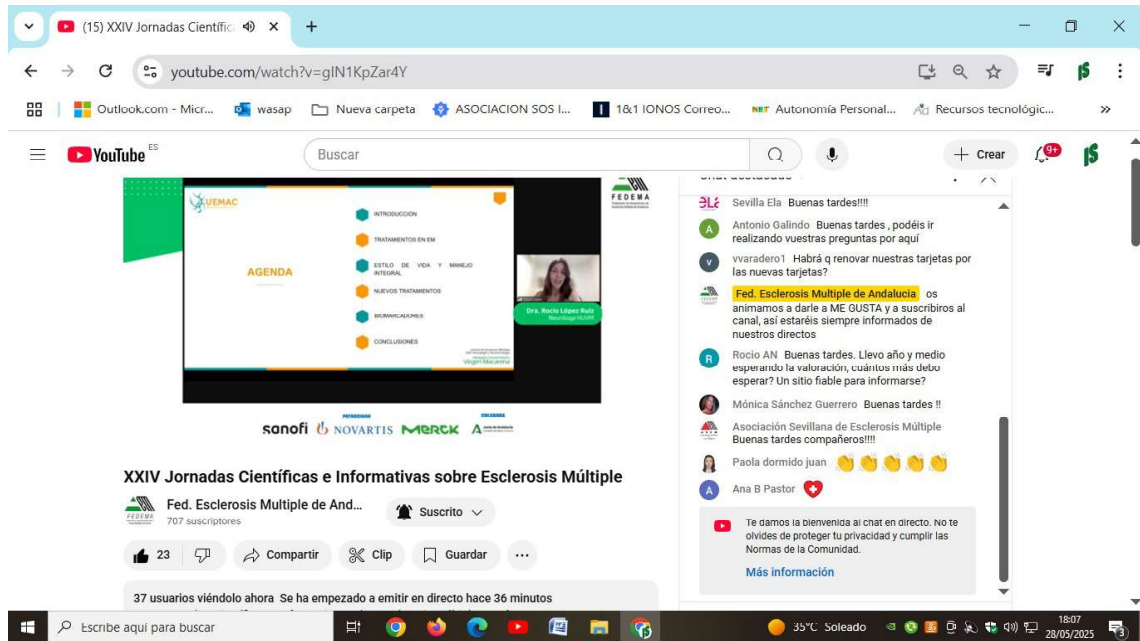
(15) XXIV Jornadas Científic

youtube.com/watch?v=gIN1KpZar4Y

Outlook.com - Micr... wasap Nueva carpeta ASOCIACION SOS I... 1&1 IONOS Correo... Autonomía Personal... Recursos tecnológic...

YouTube ES

Buscar

Crear 9+

UEMAC

AGENDA

INTRODUCCIÓN
TRATAMIENTOS EN EM
ESTILO DE VIDA Y MANEJO INTEGRAL
NUEVOS TRATAMIENTOS
BIOMARCADORES
CONCLUSIONES

Virgen Macarena

Dra. Rocío López Ruiz
Neurología HUVM

FEDEMA

PATROCINAN
sanofi NOVARTIS MERCK
COLABORA

XXIV Jornadas Científicas e Informativas sobre Esclerosis Múltiple

Fed. Esclerosis Multiple de And...
707 suscriptores

Suscrito

23 Compartir Clip Guardar ...

37 usuarios viéndolo ahora Se ha empezado a emitir en directo hace 36 minutos

Sevilla Ela Buenas tardes!!!!
Antonio Galindo Buenas tardes , podéis ir realizando vuestras preguntas por aquí
vvaradero1 Habrá q renovar nuestras tarjetas por las nuevas tarjetas?
Fed. Esclerosis Multiple de Andalucia os animamos a darle a ME GUSTA y a suscribiros al canal, así estaréis siempre informados de nuestros directos
Rocio AN Buenas tardes. Llevo año y medio esperando la valoración, cuántos más debo esperar? Un sitio fiable para informarse?
Mónica Sánchez Guerrero Buenas tardes !!
Asociación Sevillana de Esclerosis Múltiple Buenas tardes compañeros!!!!
Paola dormido juan
Ana B Pastor

Te damos la bienvenida al chat en directo. No te olvides de proteger tu privacidad y cumplir las Normas de la Comunidad.
Más información

Escribe aquí para buscar

35°C Soleado

18:07
28/05/2025